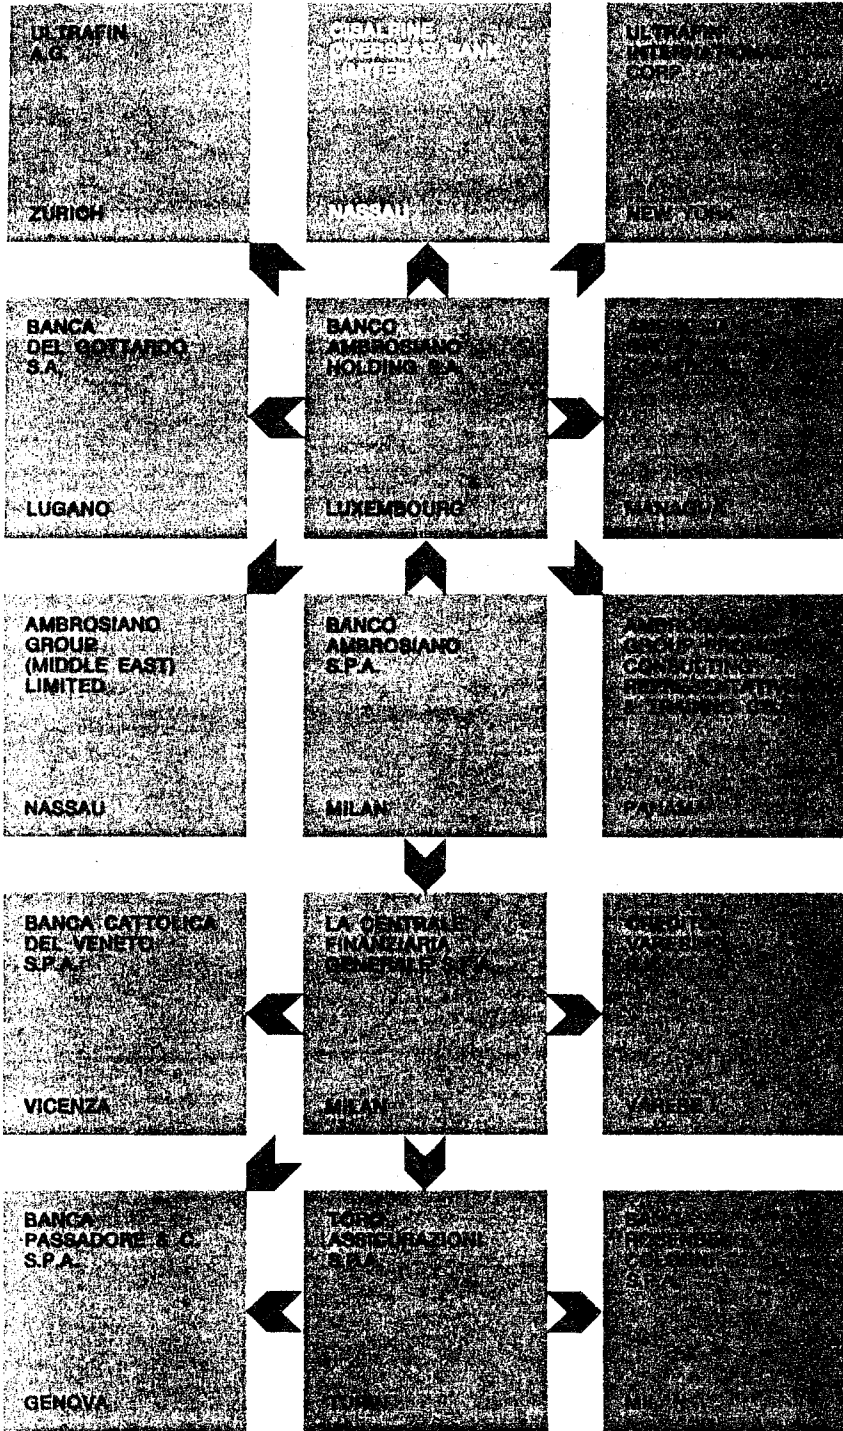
ULTRAFIN A.G.

ZURICH

CISALPINE OVERSEAS BANK LIMITED

NASSAU

ULTRAFIN INTERNATIONAL CORP.

NEW YORK

BANCA DEL GOTTARDO S.A.

LUGANO

BANCO AMBROSIANO HOLDING S.A.

LUXEMBOURG

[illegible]

MANAGUA

AMBROSIANO GROUP (MIDDLE EAST) LIMITED

NASSAU

BANCO AMBROSIANO S.P.A.

MILAN

AMBROSIANO GROUP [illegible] CONSULTING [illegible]

PANAMA

BANCA CATTOLICA DEL VENETO S.P.A.

VICENZA

LA CENTRALE FINANZIARIA GENERALE S.P.A.

MILAN

CREDITO VARESINO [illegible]

VARESE

BANCA PASSADORE & C. S.P.A.

GENOVA

TORO ASSICURAZIONI S.P.A.

TORINO

BANCA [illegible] S.P.A.

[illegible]